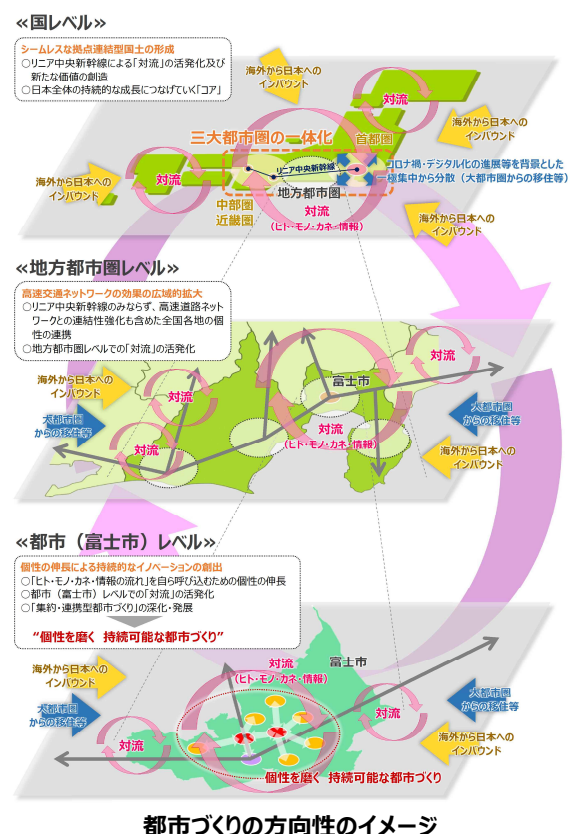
≪国レベル≫

シームレスな拠点連結型国土の形成
○リニア中央新幹線による「対流」の活発化及び新たな価値の創造
○日本全体の持続的な成長につなげていく「コア」

海外から日本へのインバウンド

対流

海外から日本へのインバウンド

三大都市圏の一体化

首都圏

リニア中央新幹線

コロナ禍・デジタル化の進展等を背景とした一極集中から分散（大都市圏からの移住等）

海外から日本へのインバウンド

対流

地方都市圏

中部圏

近畿圏

対流
（ヒト・モノ・カネ・情報）

海外から日本へのインバウンド

≪地方都市圏レベル≫

高速交通ネットワークの効果の広域的拡大
○リニア中央新幹線のみならず、高速道路ネットワークとの連結性強化も含めた全国各地の個性の連携
○地方都市圏レベルでの「対流」の活発化

対流

海外から日本へのインバウンド

富士市

対流

大都市圏からの移住等

大都市圏からの移住等

対流

対流
（ヒト・モノ・カネ・情報）

海外から日本へのインバウンド

≪都市（富士市）レベル≫

個性の伸長による持続的なイノベーションの創出
○「ヒト・モノ・カネ・情報の流れ」を自ら呼び込むための個性の伸長
○都市（富士市）レベルでの「対流」の活発化
○「集約・連携型都市づくり」の深化・発展

“個性を磨く　持続可能な都市づくり”

富士市

海外から日本へのインバウンド

対流
（ヒト・モノ・カネ・情報）

大都市圏からの移住等

大都市圏からの移住等

対流

対流

海外から日本へのインバウンド

個性を磨く　持続可能な都市づくり

都市づくりの方向性のイメージ